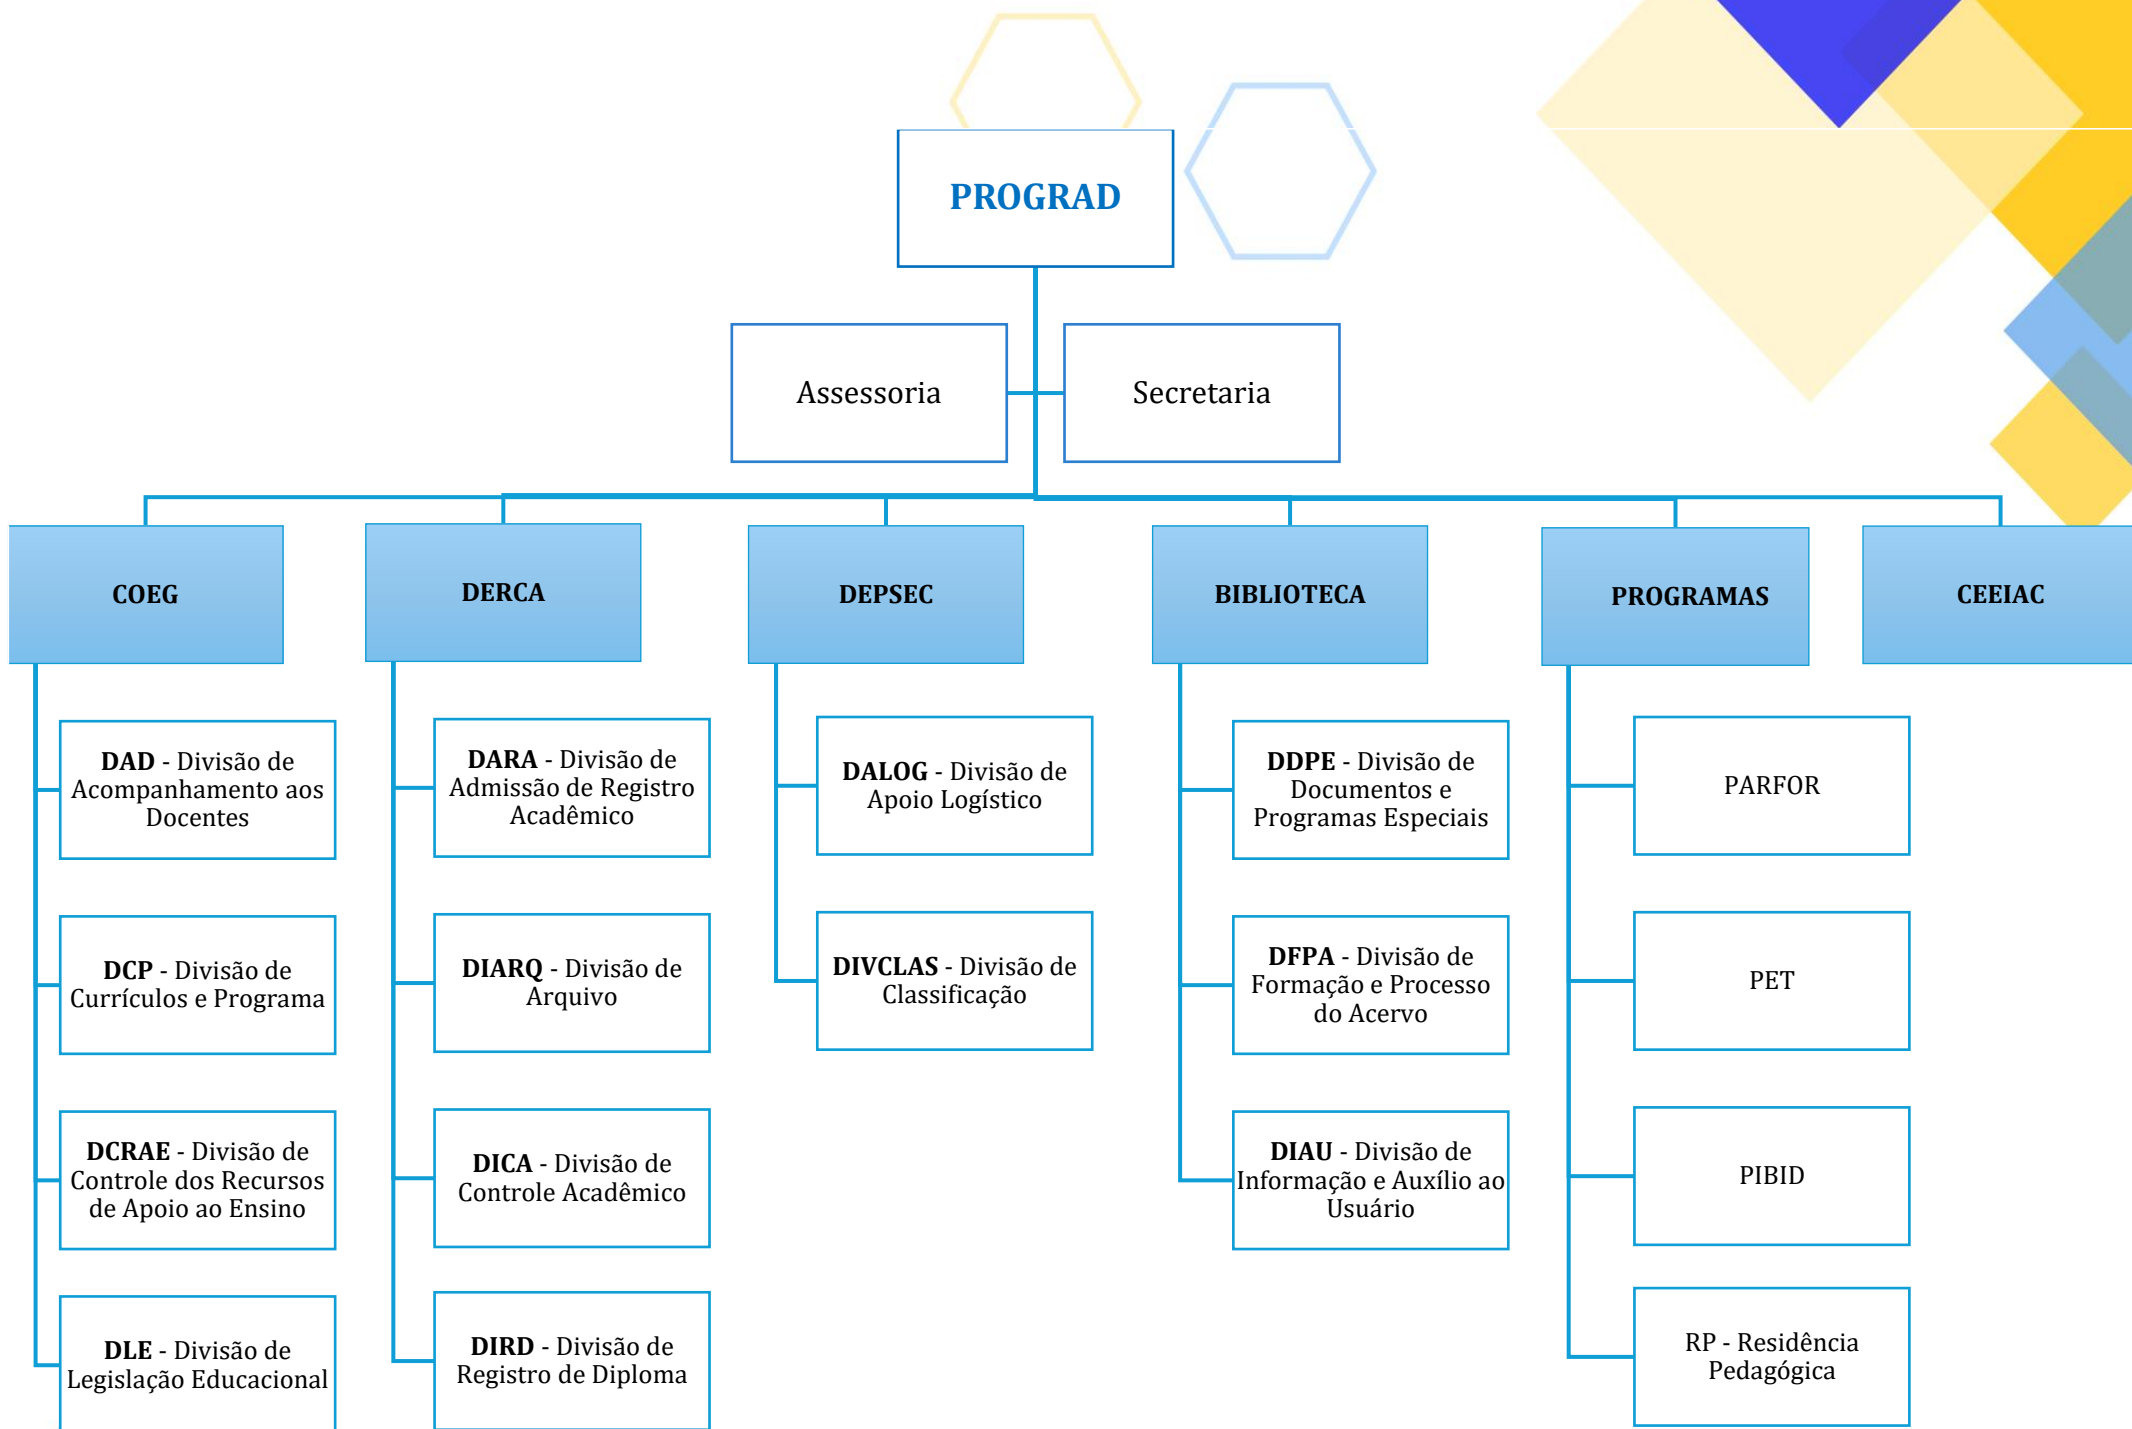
PROGRAD

Assessoria

Secretaria

COEG

DAD - Divisão de Acompanhamento aos Docentes

DCP - Divisão de Currículos e Programa

DCRAE - Divisão de Controle dos Recursos de Apoio ao Ensino

DLE - Divisão de Legislação Educacional

DERCA

DARA - Divisão de Admissão de Registro Acadêmico

DIARQ - Divisão de Arquivo

DICA - Divisão de Controle Acadêmico

DIRD - Divisão de Registro de Diploma

DEPSEC

DALOG - Divisão de Apoio Logístico

DIVCLAS - Divisão de Classificação

BIBLIOTECA

DDPE - Divisão de Documentos e Programas Especiais

DFPA - Divisão de Formação e Processo do Acervo

DIAU - Divisão de Informação e Auxílio ao Usuário

PROGRAMAS

PARFOR

PET

PIBID

RP - Residência Pedagógica

CEEIAC